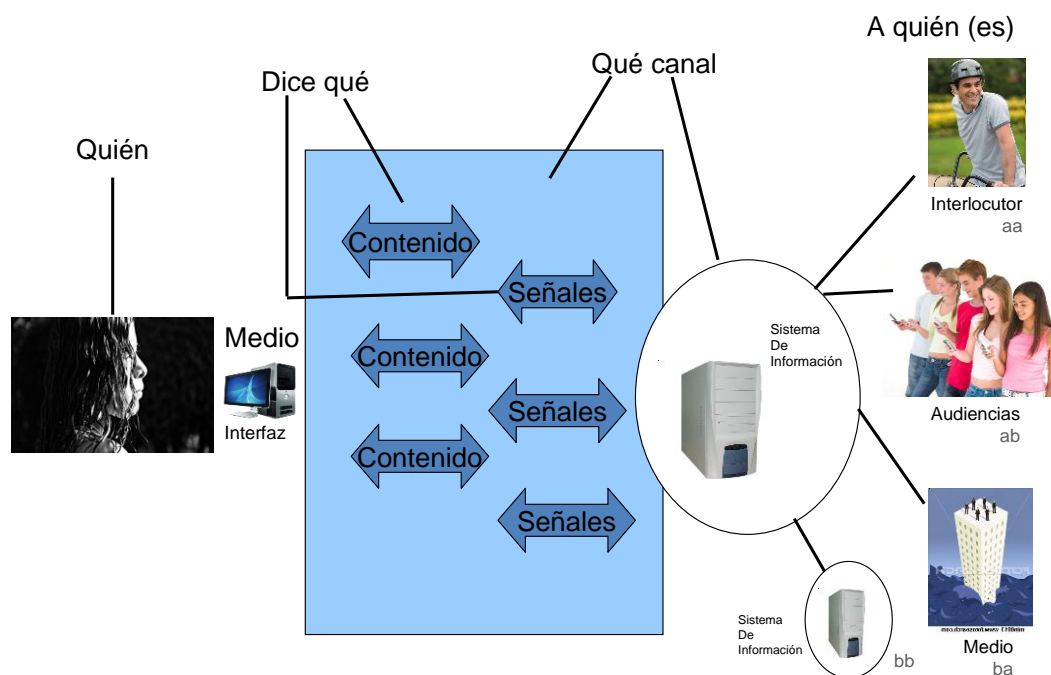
A quién (es)

Qué canal

Dice qué

Quién

Contenido

Señales

Medio

Contenido

Interfaz

Señales

Contenido

Señales

Sistema De Información

Interlocutor
aa

Audiencias
ab

Sistema De Información

bb

Medio
ba